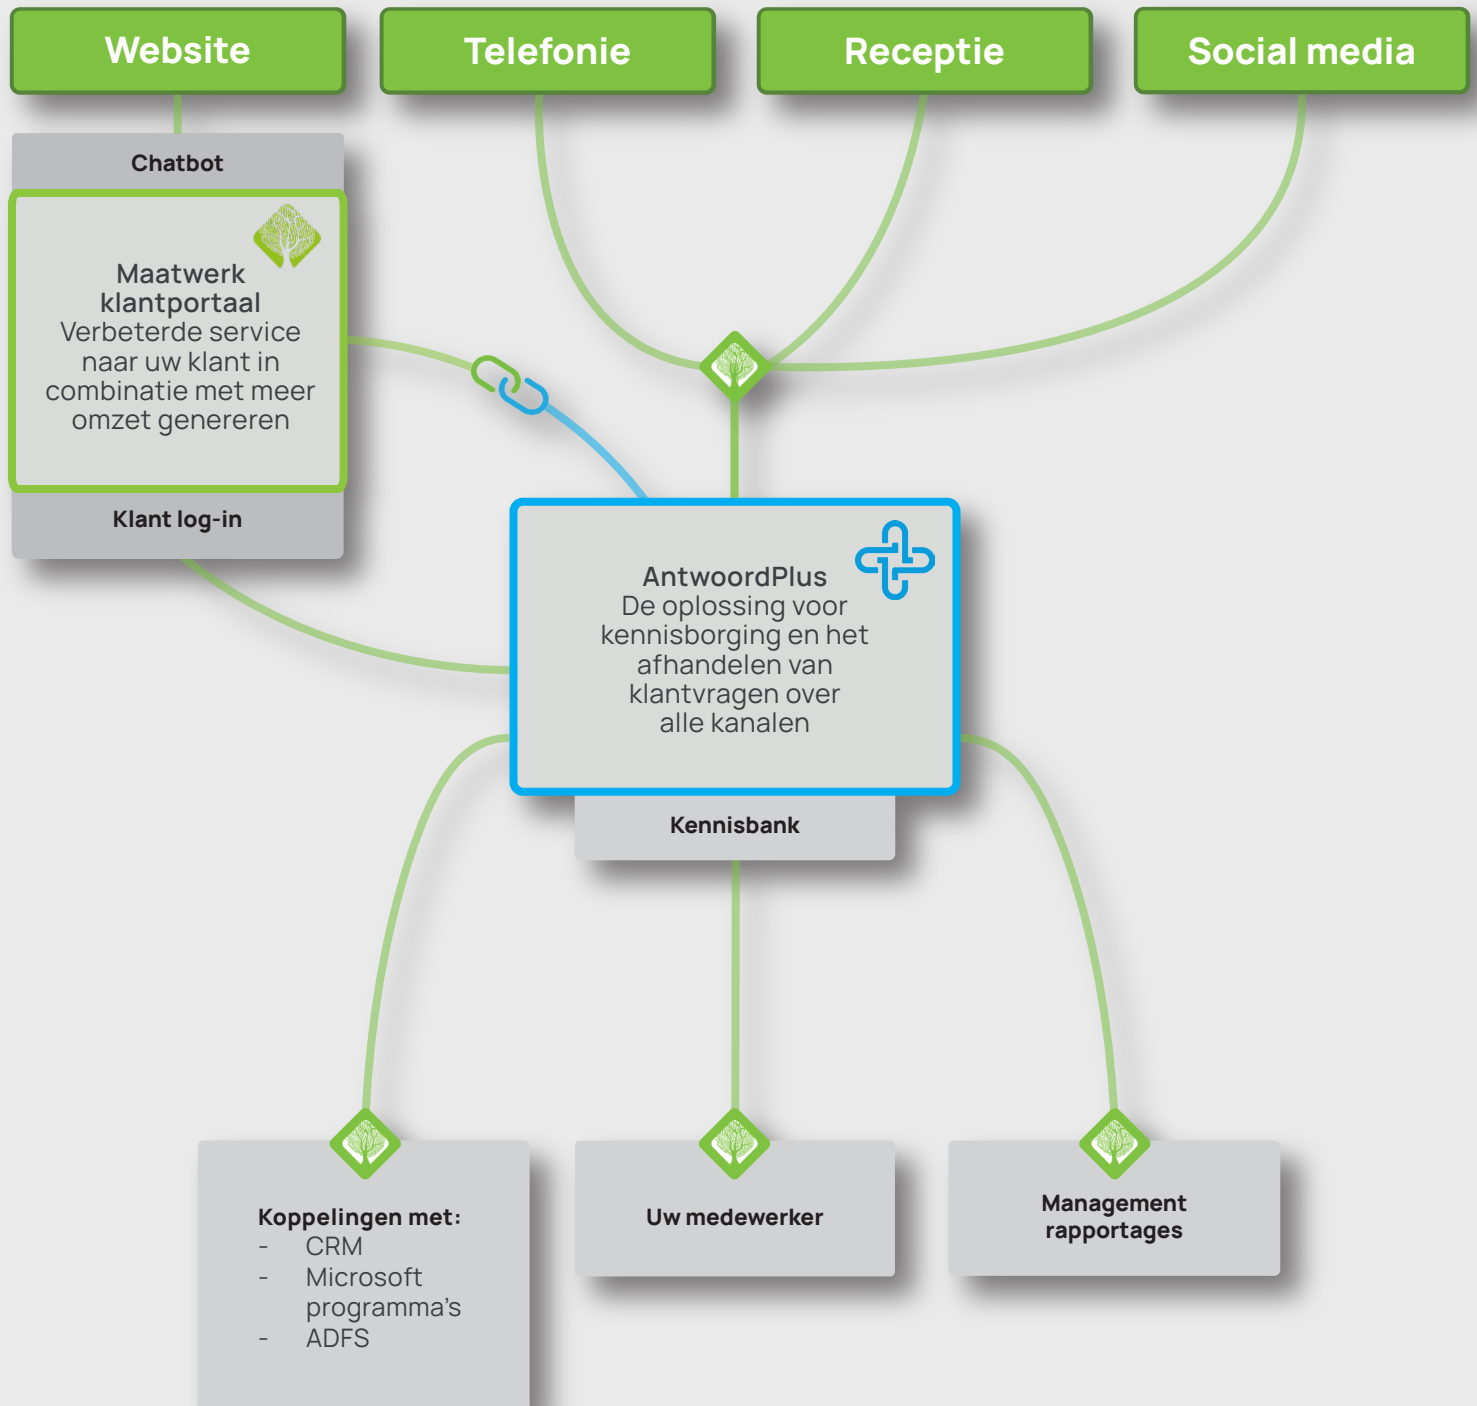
Website

Telefonie

Receptie

Social media

Chatbot

Maatwerk klantportaal
Verbeterde service naar uw klant in combinatie met meer omzet genereren

Klant log-in

AntwoordPlus
De oplossing voor kennisborging en het afhandelen van klantvragen over alle kanalen

Kennisbank

Koppelingen met:
- CRM
- Microsoft programma's
- ADFS

Uw medewerker

Management rapportages